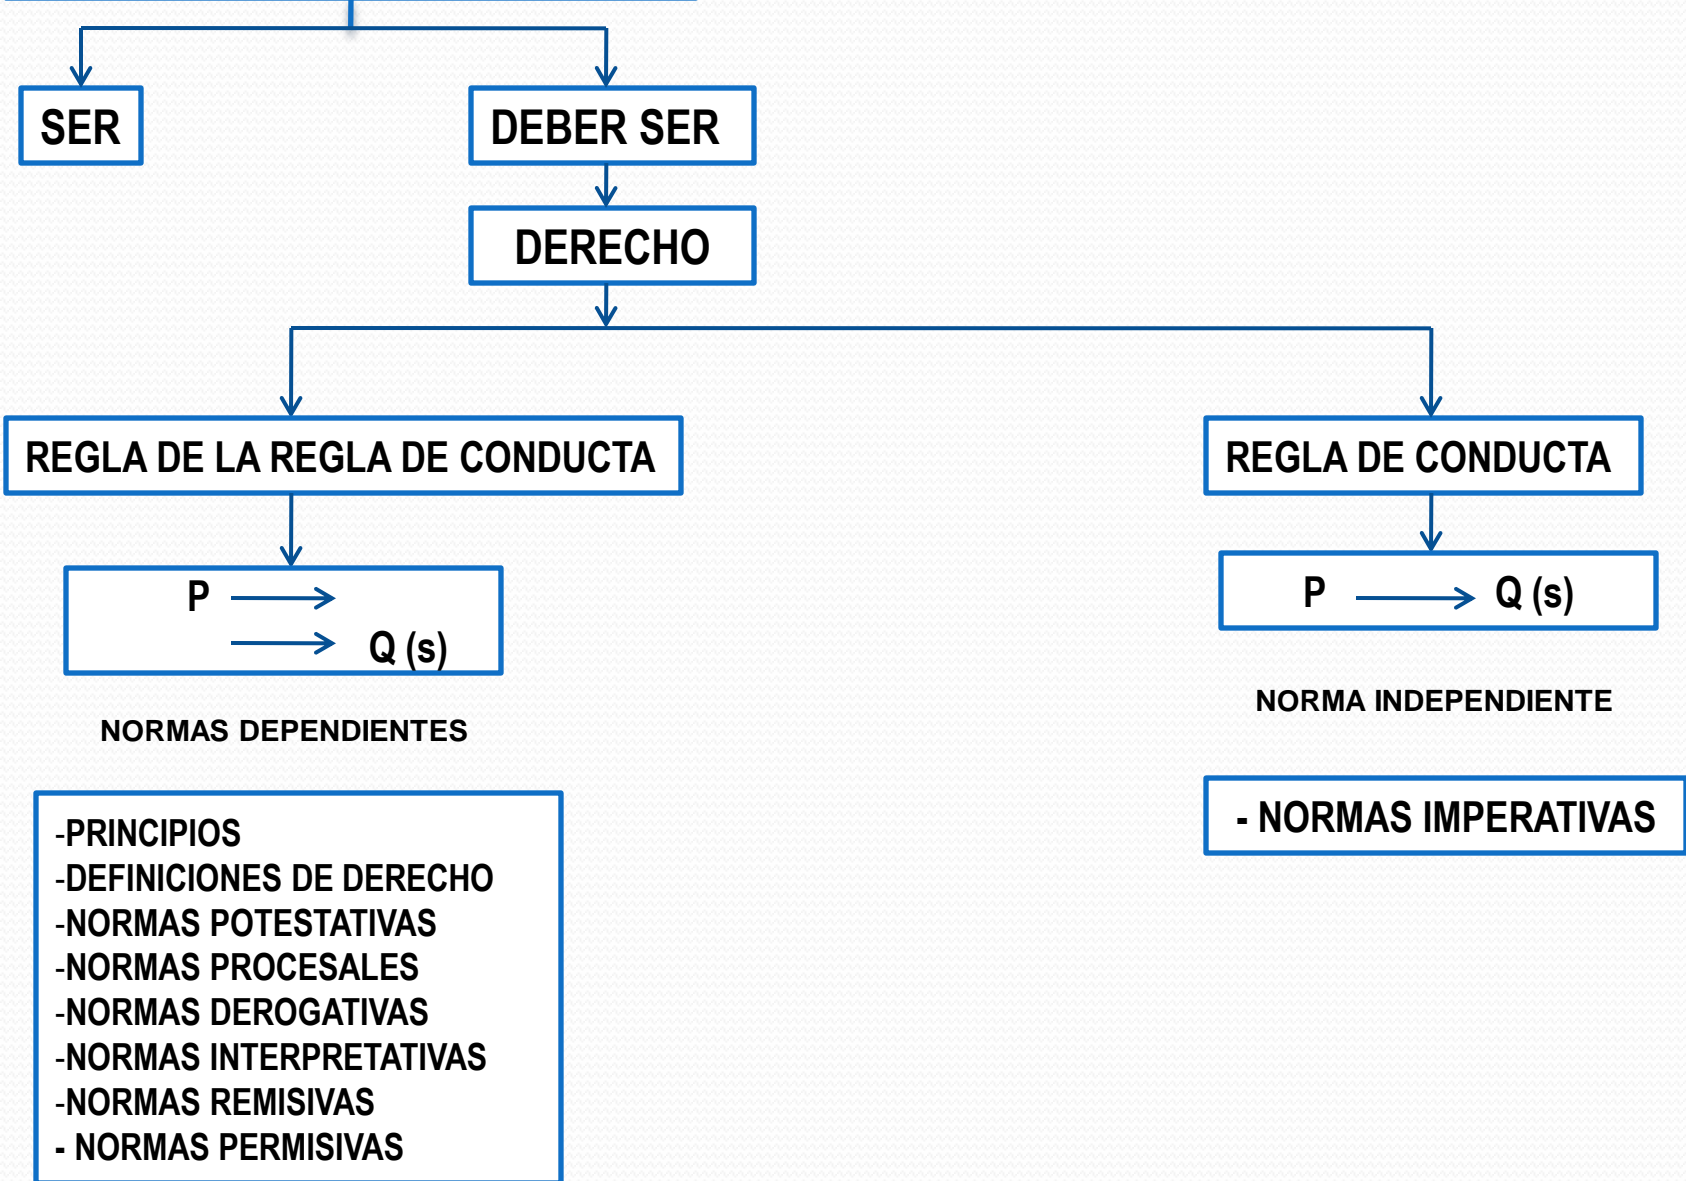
SER

DEBER SER

DERECHO

REGLA DE LA REGLA DE CONDUCTA

P $\rightarrow$
$\rightarrow$ Q (s)

NORMAS DEPENDIENTES

REGLA DE CONDUCTA

P $\rightarrow$ Q (s)

NORMA INDEPENDIENTE

-PRINCIPIOS
-DEFINICIONES DE DERECHO
-NORMAS POTESTATIVAS
-NORMAS PROCESALES
-NORMAS DEROGATIVAS
-NORMAS INTERPRETATIVAS
-NORMAS REMISIVAS
- NORMAS PERMISIVAS

- NORMAS IMPERATIVAS